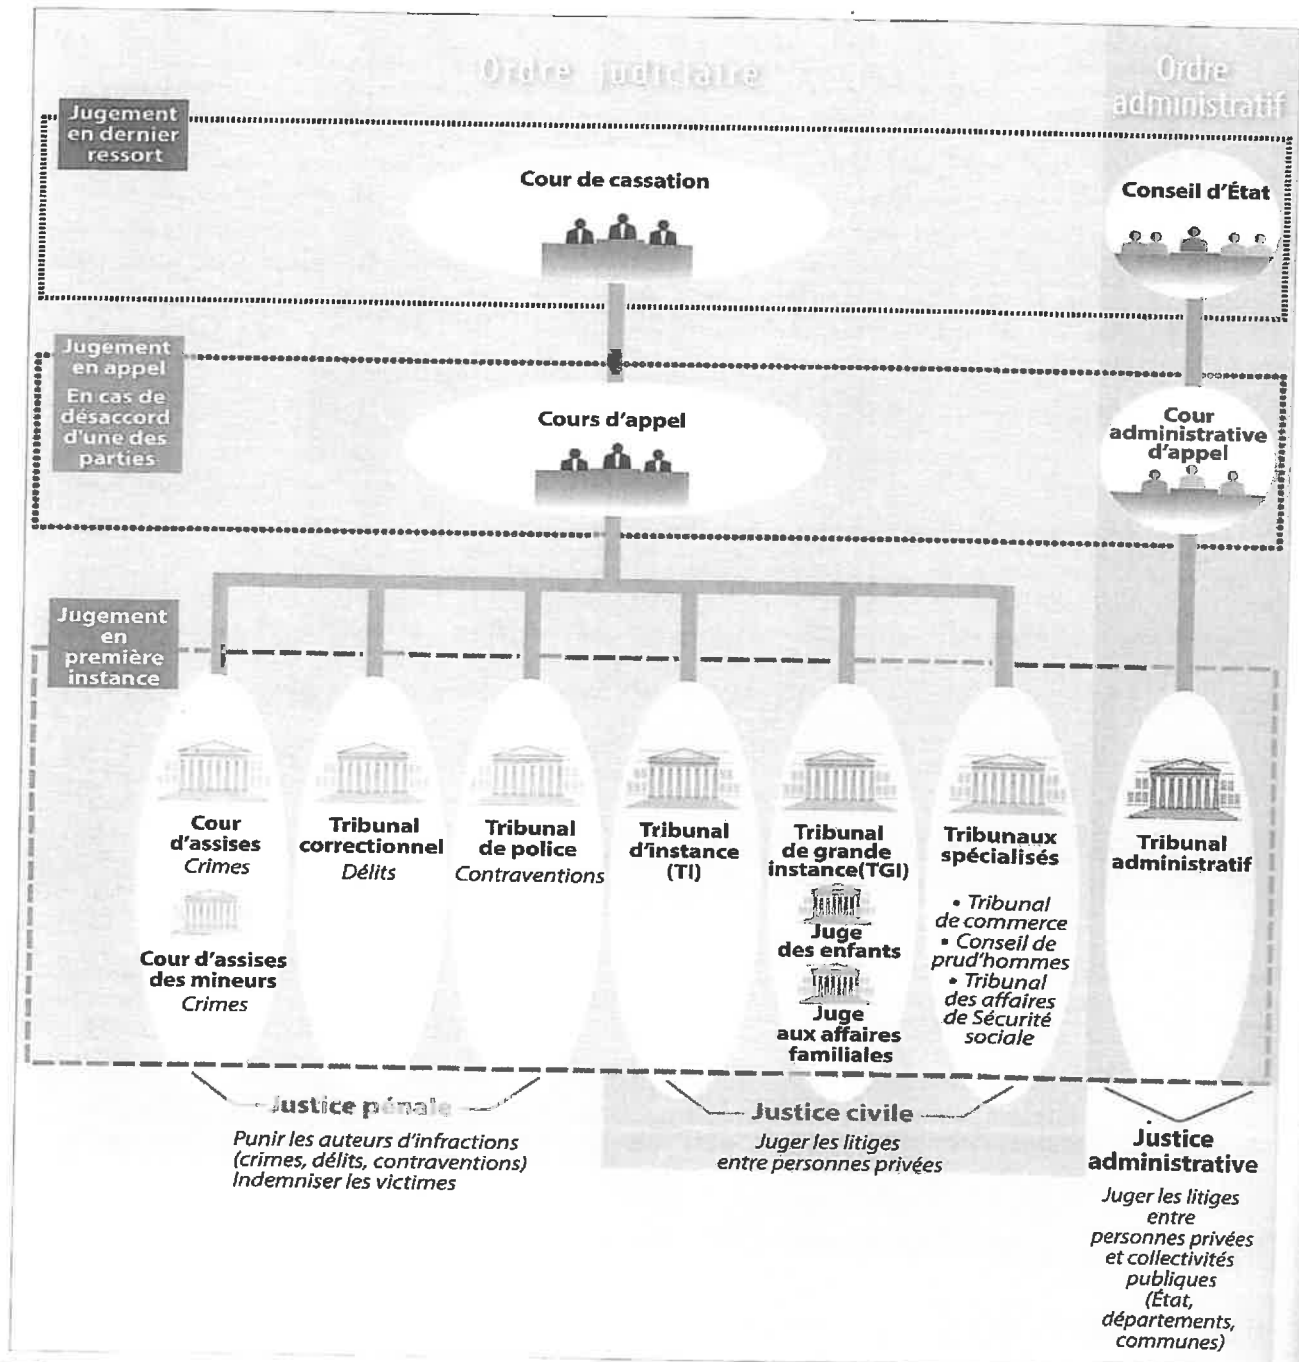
Ordre judiciaire

Ordre administratif

Jugement en dernier ressort

Cour de cassation

Conseil d'État

Jugement en appel

En cas de désaccord d'une des parties

Cours d'appel

Cour administrative d'appel

Jugement en première instance

Cour d'assises
Crimes

Cour d'assises des mineurs
Crimes

Tribunal correctionnel
Délits

Tribunal de police
Contraventions

Tribunal d'instance (TI)

Tribunal de grande instance(TGI)

Juge des enfants

Juge aux affaires familiales

Tribunaux spécialisés

• Tribunal de commerce
• Conseil de prud'hommes
• Tribunal des affaires de Sécurité sociale

Tribunal administratif

Justice pénale
Punir les auteurs d'infractions (crimes, délits, contraventions)
Indemniser les victimes

Justice civile
Juger les litiges entre personnes privées

Justice administrative
Juger les litiges entre personnes privées et collectivités publiques (État, départements, communes)